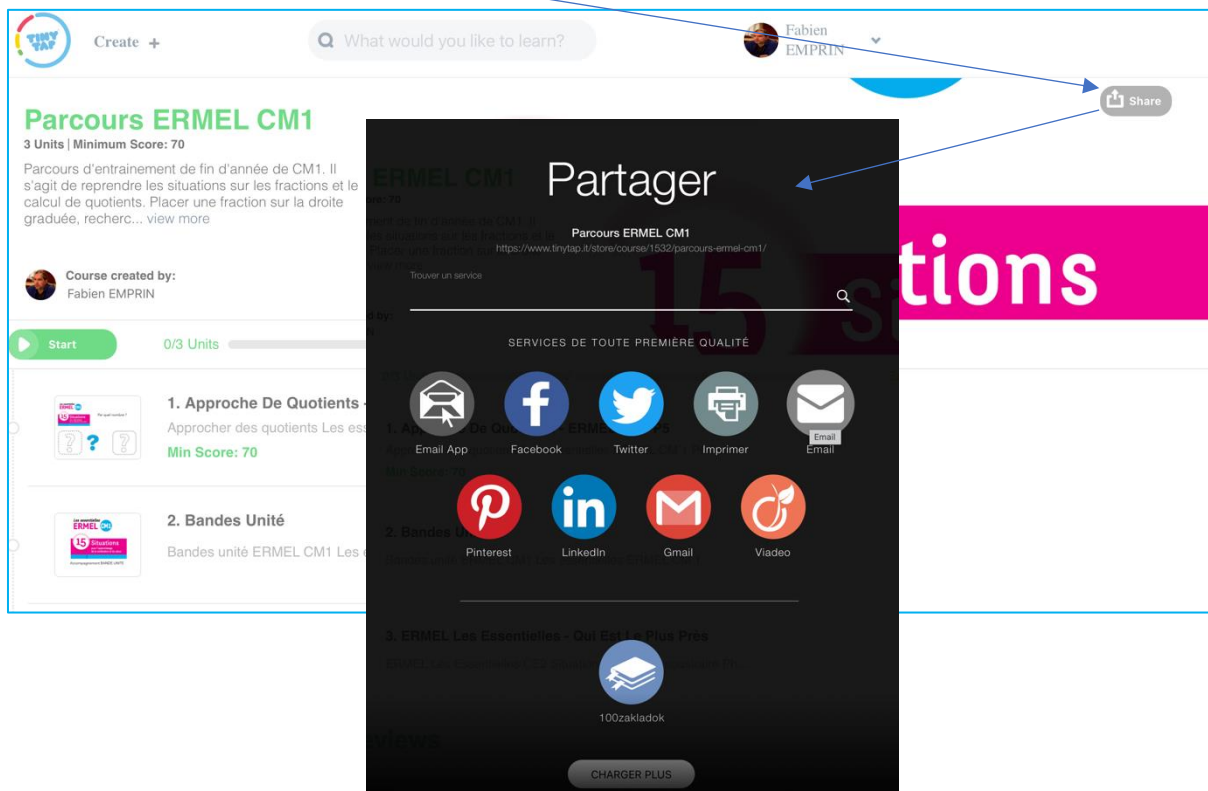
TINY TAP

Create +

What would you like to learn?

Fabien EMPRIN

Share

Parcours ERMEL CM1

3 Units | Minimum Score: 70

Parcours d'entrainement de fin d'année de CM1. Il s'agit de reprendre les situations sur les fractions et le calcul de quotients. Placer une fraction sur la droite graduée, recherc... view more

Course created by:
Fabien EMPRIN

Start

0/3 Units

1. Approche De Quotients

Approcher des quotients Les ess

Min Score: 70

2. Bandes Unité

Bandes unité ERMEL CM1 Les e

15 Situations

tions

Partager

Parcours ERMEL CM1
https://www.tinytap.it/store/course/1532/parcours-ermel-cm1/

Trouver un service

SERVICES DE TOUTE PREMIÈRE QUALITÉ

Email App
Facebook
Twitter
Imprimer
Email
Email
Pinterest
LinkedIn
Gmail
Viadeo

3. ERMEL Les Essentielles - Qui Est Le Plus Près

100zakladok

views

CHARGER PLUS